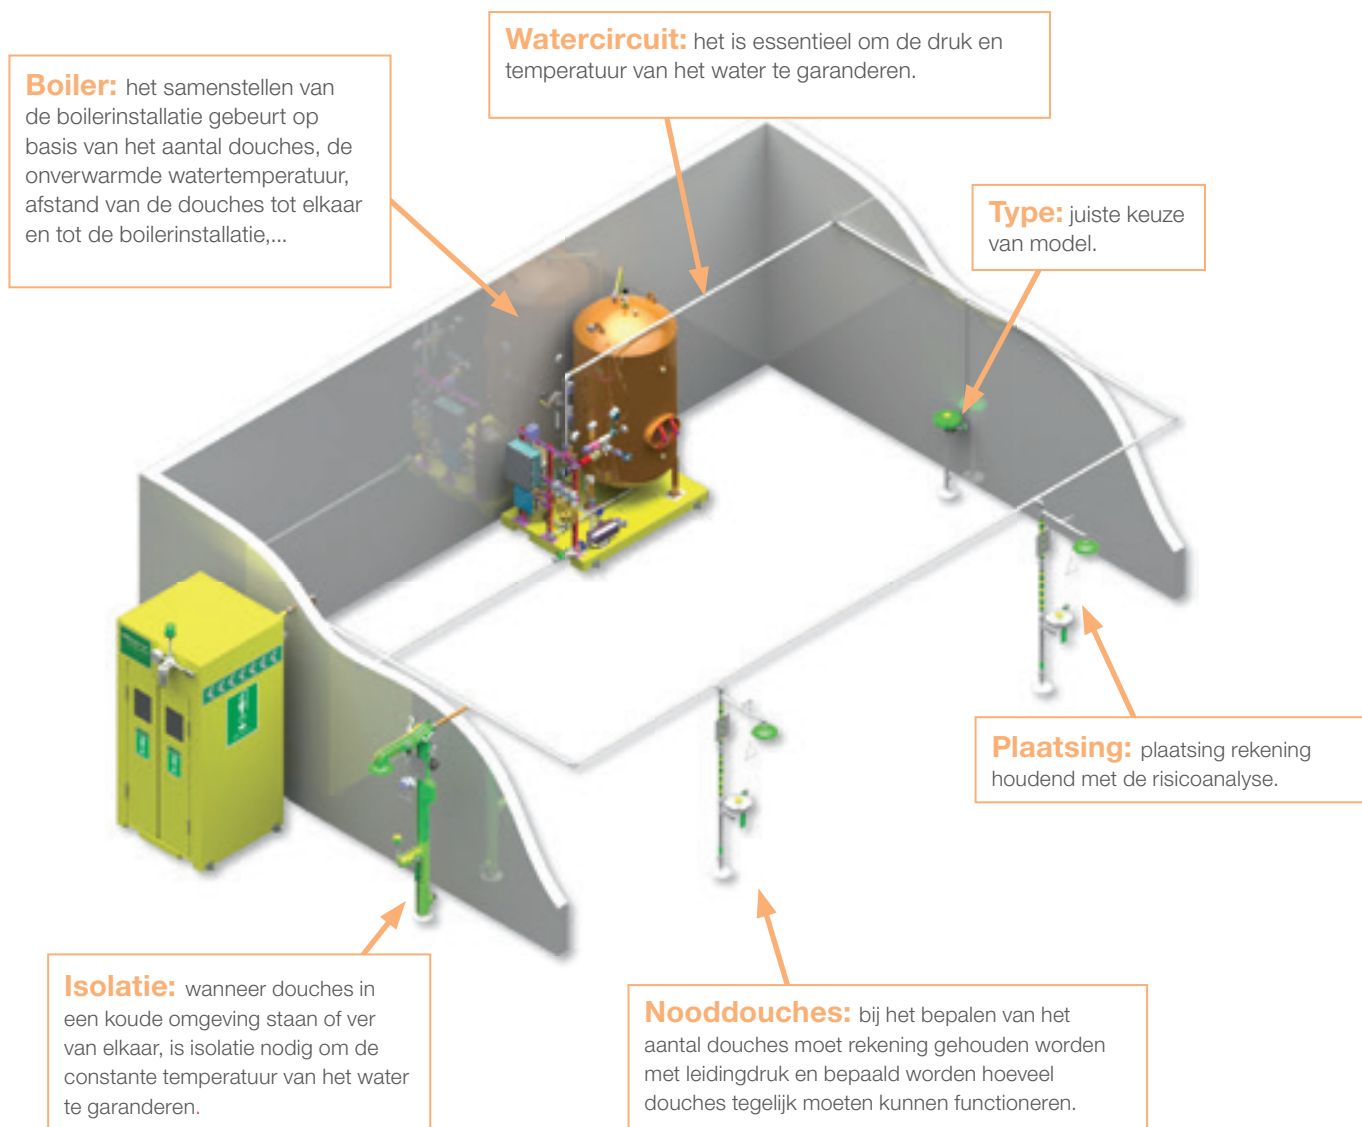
Boiler: het samenstellen van de boilerinstallatie gebeurt op basis van het aantal douches, de onverwarmde watertemperatuur, afstand van de douches tot elkaar en tot de boilerinstallatie,...

Watercircuit: het is essentieel om de druk en temperatuur van het water te garanderen.

Type: juiste keuze van model.

Plaatsing: plaatsing rekening houdend met de risicoanalyse.

Isolatie: wanneer douches in een koude omgeving staan of ver van elkaar, is isolatie nodig om de constante temperatuur van het water te garanderen.

Nooddouches: bij het bepalen van het aantal douches moet rekening gehouden worden met leidingdruk en bepaald worden hoeveel douches tegelijk moeten kunnen functioneren.